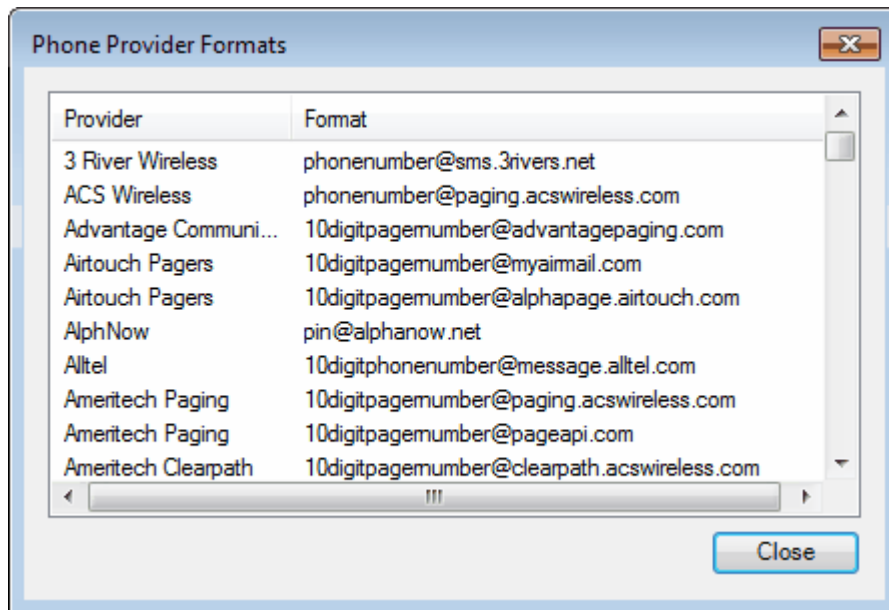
Phone Provider Formats

| Provider | Format |
|---|---|
| 3 River Wireless | phonenumber@sms.3rivers.net |
| ACS Wireless | phonenumber@paging.acswireless.com |
| Advantage Communi... | 10digitpagernumber@advantagepaging.com |
| Airtouch Pagers | 10digitpagernumber@myairmail.com |
| Airtouch Pagers | 10digitpagernumber@alphapage.airtouch.com |
| AlphNow | pin@alphanow.net |
| Alltel | 10digitphonenumber@message.alltel.com |
| Ameritech Paging | 10digitpagernumber@paging.acswireless.com |
| Ameritech Paging | 10digitpagernumber@pageapi.com |
| Ameritech Clearpath | 10digitpagernumber@clearpath.acswireless.com |

Close